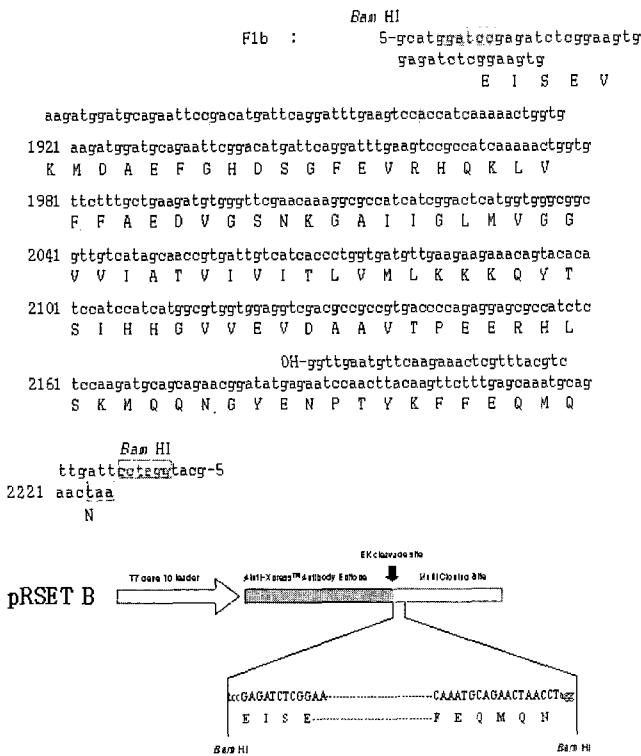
*Bam* HI

F1b : 5-gcatggatccgagatctcggaagtg

gagatctcggaagtg

E I S E V

aagatggatgcagaattccgacatgattcaggatttgaagtccaccatcaaaaactggtg

1921 aagatggatgcagaattcggacatgattcaggatttgaagtccgccatcaaaaactggtg
K M D A E F G H D S G F E V R H Q K L V

1981 ttctttgctgaagatgtgggttcgaacaaaggcgccatcatcggactcatggtgggcggc
F F A E D V G S N K G A I I G L M V G G

2041 gttgtcatagcaaccgtgattgtcatcaccctggtgatgttgaagaagaaacagtacaca
V V I A T V I V I T L V M L K K K Q Y T

2101 tccatccatcatggcgtggtggaggtcgacgccgccgtgaccccagaggagcgccatctc
S I H H G V V E V D A A V T P E E R H L

0H-ggttgaatgttcaagaaactcgtttacgtc

2161 tccaagatgcagcagaacggatatgagaatccaacttacaagttctttgagcaaatgcag
S K M Q Q N G Y E N P T Y K F F E Q M Q

*Bam* HI

ttgattcctaggtacg-5

2221 aactaa
N

EK cleavage site

pRSET B T7 gene 10 leader Anti-Xpress™ Antibody Epitope Multi Cloning Site

tccGAGATCTCGGAA---------CAAATGCAGAACTAACCTagg
E I S E---------F E Q M Q N

*Bam* HI *Bam* HI